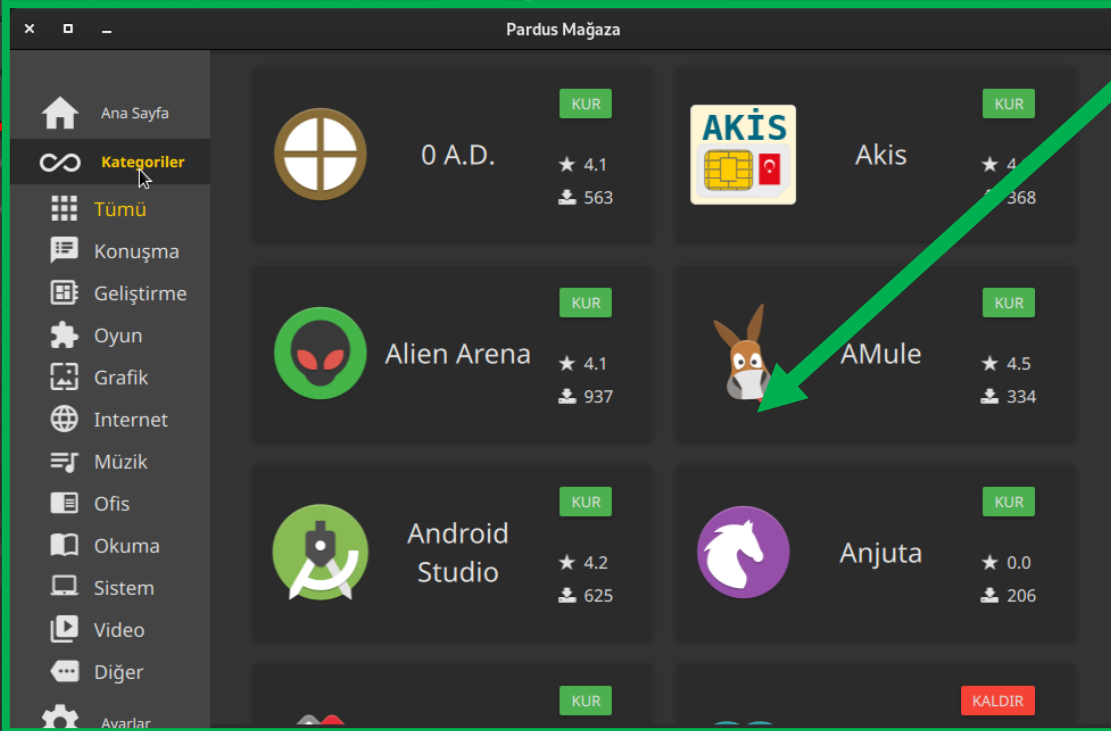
Pardus Mağaza

Ana Sayfa
Kategoriler
Tümü
Konuşma
Geliştirme
Oyun
Grafik
Internet
Müzik
Ofis
Okuma
Sistem
Video
Diğer
Ayarlar

0 A.D.
KUR
4.1
563

AKİS
Akis
KUR
4.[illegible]
368

Alien Arena
KUR
4.1
937

AMule
KUR
4.5
334

Android Studio
KUR
4.2
625

Anjuta
KUR
0.0
206

KUR

KALDIR